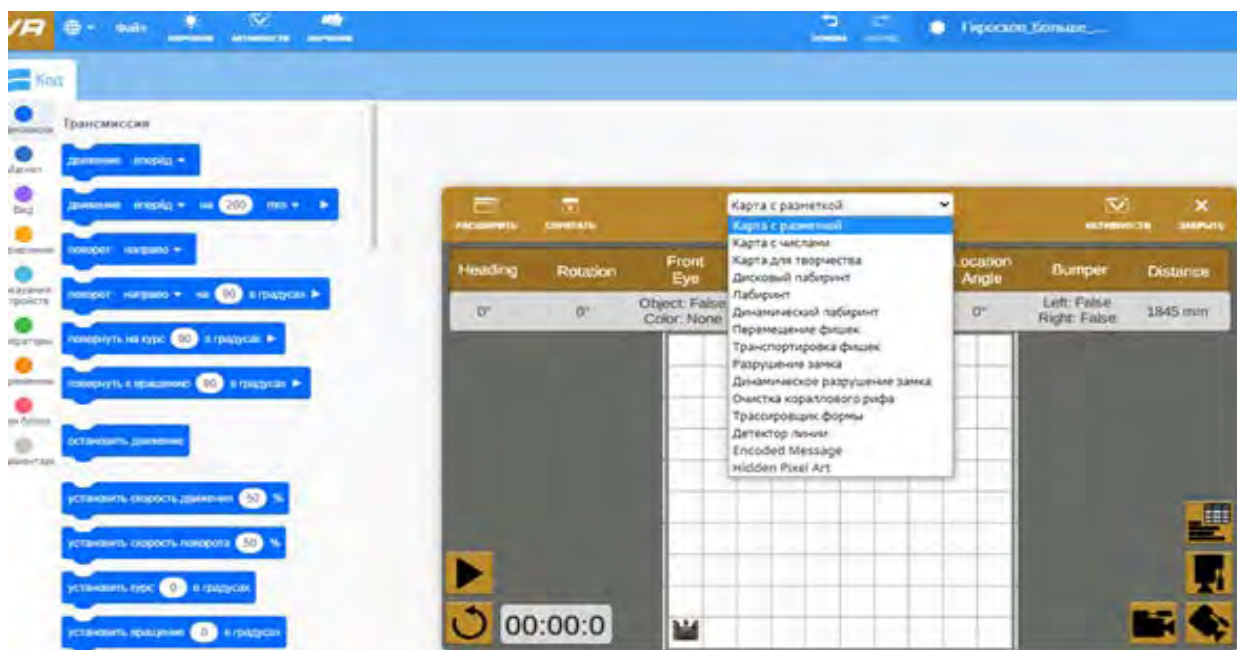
VR Файл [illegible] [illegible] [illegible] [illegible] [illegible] Гироскоп_Больше_

Код

Трансмиссия

движение вперёд ▾

движение вперёд ▾ на 200 mm ▾ ▶

поворот направо ▾

поворот направо ▾ на 90 в градусах ▶

повернуть на курс 90 в градусах ▶

повернуть к вращению 90 в градусах ▶

остановить движение

установить скорость движения 50 %

установить скорость поворота 50 %

установить курс 0 в градусах

установить вращение 0 в градусах

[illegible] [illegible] Вид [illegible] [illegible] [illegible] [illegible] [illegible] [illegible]

РАСШИРИТЬ СКРЫТЬ

Карта с разметкой

Карта с разметкой
Карта с числами
Карта для творчества
Дисковый лабиринт
Лабиринт
Динамический лабиринт
Перемещение фишек
Транспортировка фишек
Разрушение замка
Динамическое разрушение замка
Очистка кораллового рифа
Трасировщик формы
Детектор линии
Encoded Message
Hidden Pixel Art

АКТИВНОСТИ ЗАКРЫТЬ

| Heading | Rotation | Front Eye | Location Angle | Bumper | Distance |
|---|---|---|---|---|---|
| 0° | 0° | Object: False Color: None | 0° | Left: False Right: False | 1845 mm |

00:00:0